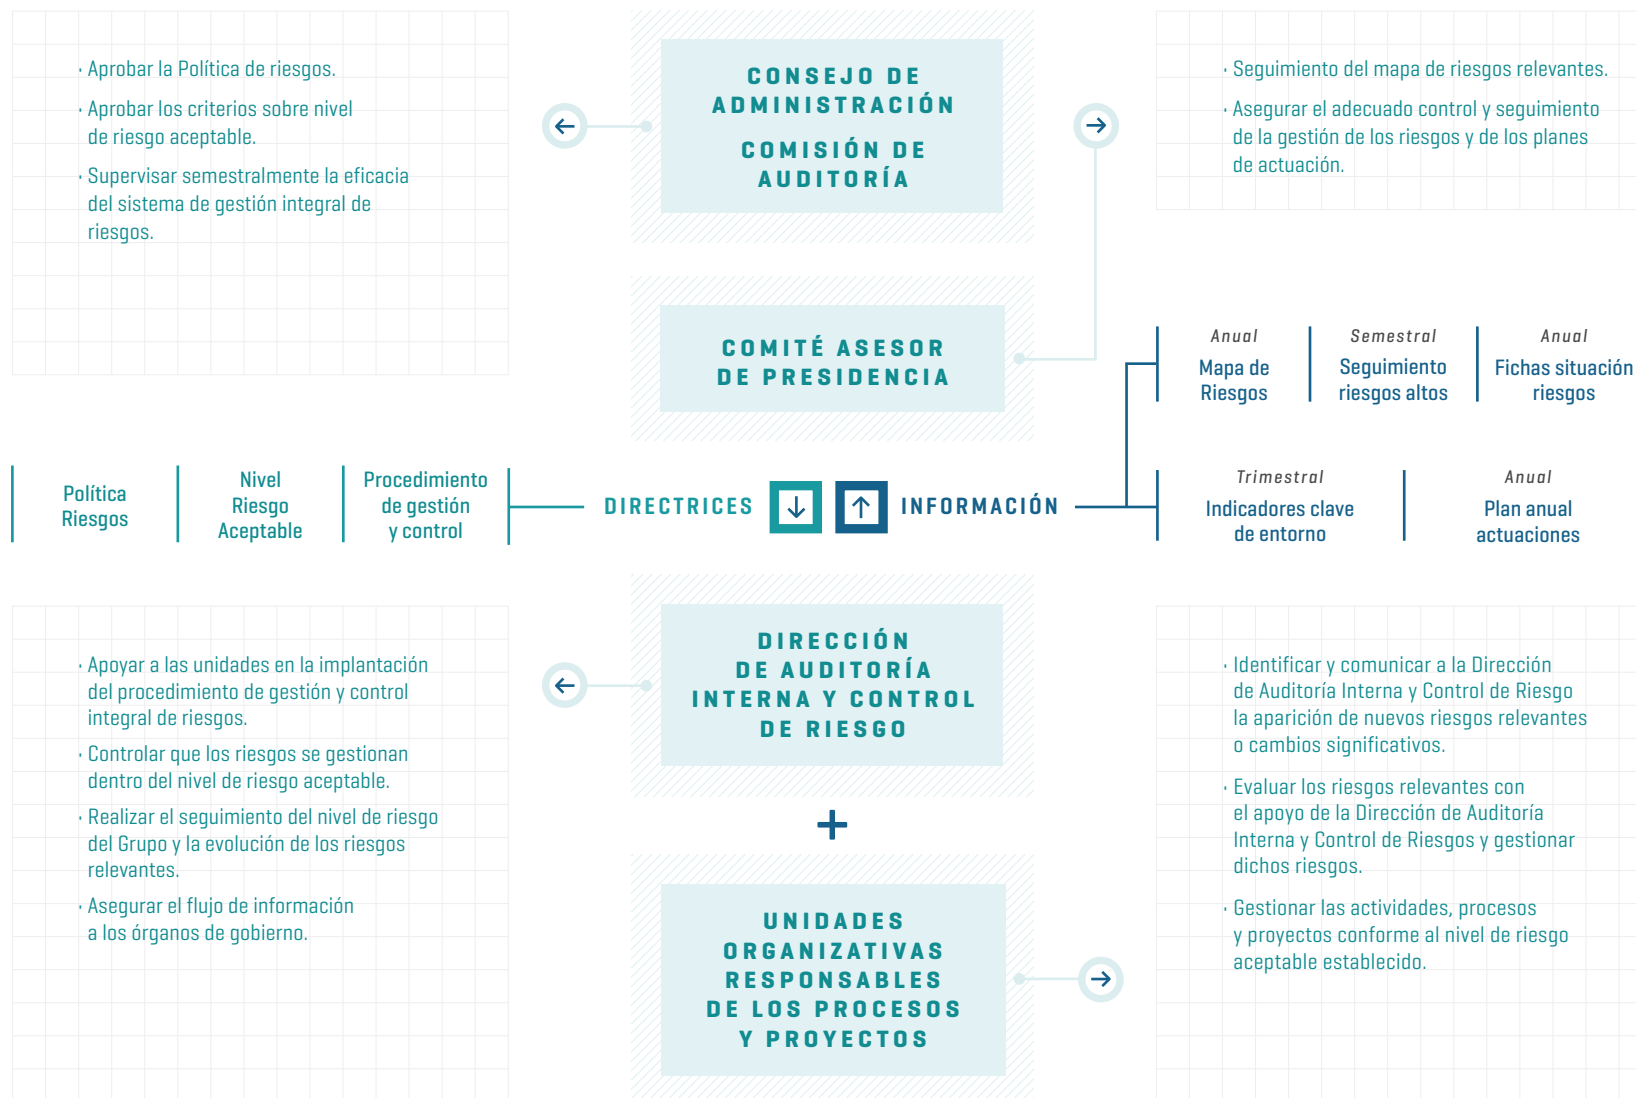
· Aprobar la Política de riesgos.

· Aprobar los criterios sobre nivel de riesgo aceptable.

· Supervisar semestralmente la eficacia del sistema de gestión integral de riesgos.

CONSEJO DE ADMINISTRACIÓN

COMISIÓN DE AUDITORÍA

· Seguimiento del mapa de riesgos relevantes.

· Asegurar el adecuado control y seguimiento de la gestión de los riesgos y de los planes de actuación.

COMITÉ ASESOR DE PRESIDENCIA

| Anual | Semestral | Anual |
|---|---|---|
| Mapa de Riesgos | Seguimiento riesgos altos | Fichas situación riesgos |

| Trimestral | Anual |
|---|---|
| Indicadores clave de entorno | Plan anual actuaciones |

Política Riesgos | Nivel Riesgo Aceptable | Procedimiento de gestión y control

DIRECTRICES

INFORMACIÓN

· Apoyar a las unidades en la implantación del procedimiento de gestión y control integral de riesgos.

· Controlar que los riesgos se gestionan dentro del nivel de riesgo aceptable.

· Realizar el seguimiento del nivel de riesgo del Grupo y la evolución de los riesgos relevantes.

· Asegurar el flujo de información a los órganos de gobierno.

DIRECCIÓN DE AUDITORÍA INTERNA Y CONTROL DE RIESGO

+

UNIDADES ORGANIZATIVAS RESPONSABLES DE LOS PROCESOS Y PROYECTOS

· Identificar y comunicar a la Dirección de Auditoría Interna y Control de Riesgo la aparición de nuevos riesgos relevantes o cambios significativos.

· Evaluar los riesgos relevantes con el apoyo de la Dirección de Auditoría Interna y Control de Riesgos y gestionar dichos riesgos.

· Gestionar las actividades, procesos y proyectos conforme al nivel de riesgo aceptable establecido.